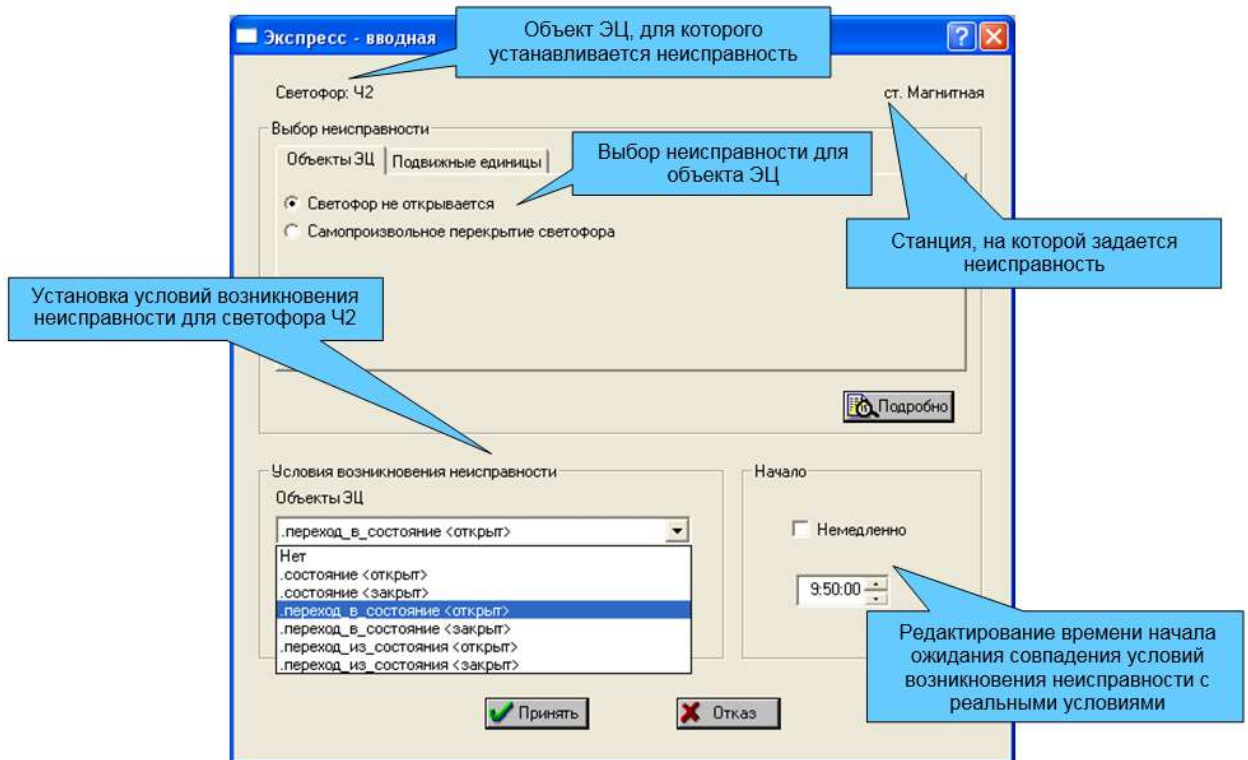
Экспресс - вводная

Объект ЭЦ, для которого устанавливается неисправность

Светофор: Ч2

ст. Магнитная

Выбор неисправности

Объекты ЭЦ | Подвижные единицы

Выбор неисправности для объекта ЭЦ

Светофор не открывается

Самопроизвольное перекрытие светофора

Станция, на которой задается неисправность

Установка условий возникновения неисправности для светофора Ч2

Подробно

Условия возникновения неисправности

Объекты ЭЦ

.переход_в_состояние <открыт>

Нет
.состояние <открыт>
.состояние <закрыт>
.переход_в_состояние <открыт>
.переход_в_состояние <закрыт>
.переход_из_состояния <открыт>
.переход_из_состояния <закрыт>

Начало

Немедленно

9:50:00

Редактирование времени начала ожидания совпадения условий возникновения неисправности с реальными условиями

Принять

Отказ